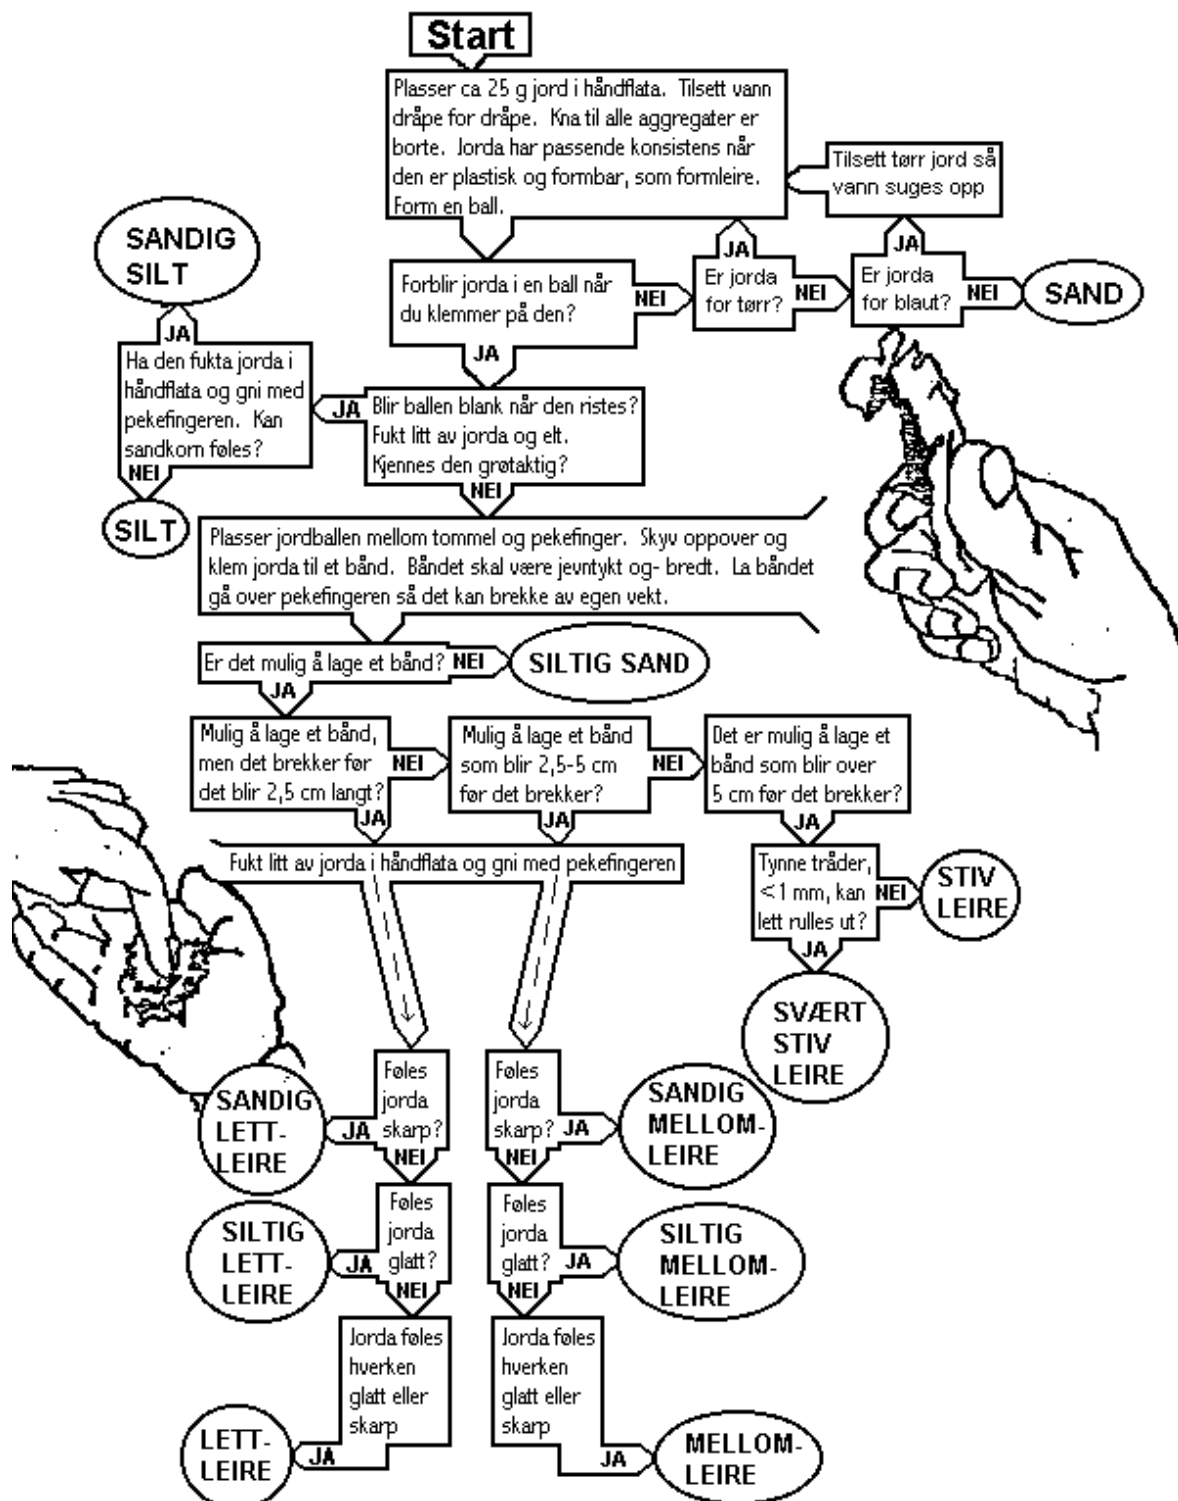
Start

Plasser ca 25 g jord i håndflata. Tilsett vann dråpe for dråpe. Kna til alle aggregater er borte. Jorda har passende konsistens når den er plastisk og formbar, som formleire. Form en ball.

Tilsett tørr jord så vann suges opp

JA

JA

Forblir jorda i en ball når du klemmer på den?

NEI

Er jorda for tørr?

NEI

Er jorda for blaut?

NEI

SAND

SANDIG SILT

JA

Ha den fukta jorda i håndflata og gni med pekefingeren. Kan sandkorn føles?

NEI

SILT

JA

JA

Blir ballen blank når den ristes? Fukt litt av jorda og elt. Kjennes den grøtaktig?

NEI

Plasser jordballen mellom tommel og pekefinger. Skyv oppover og klem jorda til et bånd. Båndet skal være jevntykt og- bredt. La båndet gå over pekefingeren så det kan brekke av egen vekt.

Er det mulig å lage et bånd?

NEI

SILTIG SAND

JA

Mulig å lage et bånd, men det brekker før det blir 2,5 cm langt?

NEI

Mulig å lage et bånd som blir 2,5-5 cm før det brekker?

NEI

Det er mulig å lage et bånd som blir over 5 cm før det brekker?

JA

JA

JA

Fukt litt av jorda i håndflata og gni med pekefingeren

Tynne tråder, <1 mm, kan lett rulles ut?

NEI

STIV LEIRE

JA

SVÆRT STIV LEIRE

Føles jorda skarp?

JA

SANDIG LETT-LEIRE

NEI

Føles jorda skarp?

JA

SANDIG MELLOM-LEIRE

NEI

Føles jorda glatt?

JA

SILTIG LETT-LEIRE

NEI

Føles jorda glatt?

JA

SILTIG MELLOM-LEIRE

NEI

Jorda føles hverken glatt eller skarp

JA

LETT-LEIRE

Jorda føles hverken glatt eller skarp

JA

MELLOM-LEIRE